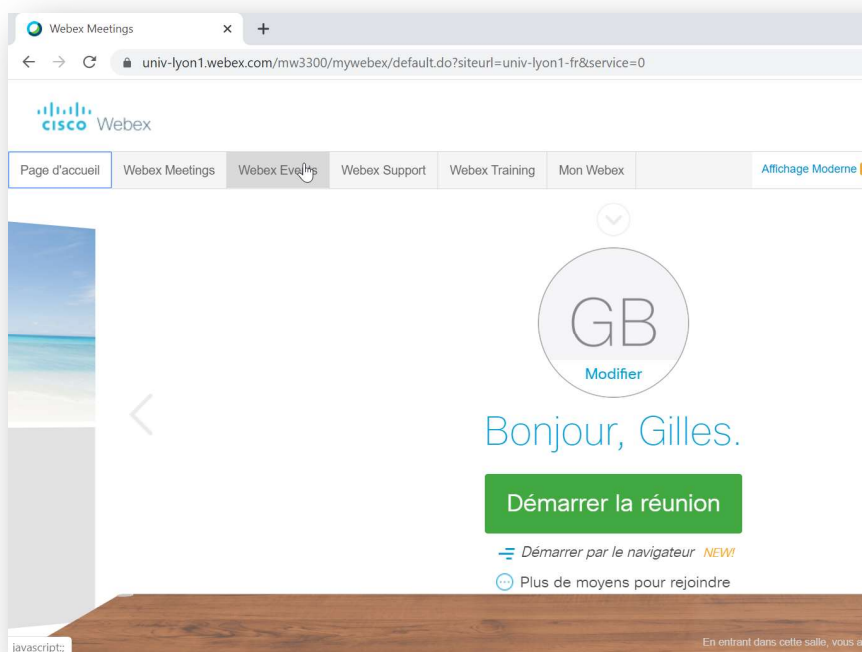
Webex Meetings ×  +

univ-lyon1.webex.com/mw3300/mywebex/default.do?siteurl=univ-lyon1-fr&service=0

cisco Webex

Page d'accueil | Webex Meetings | Webex Events | Webex Support | Webex Training | Mon Webex | Affichage Moderne

GB

Modifier

Bonjour, Gilles.

Démarrer la réunion

Démarrer par le navigateur NEW!

Plus de moyens pour rejoindre

javascript:;

En entrant dans cette salle, vous a